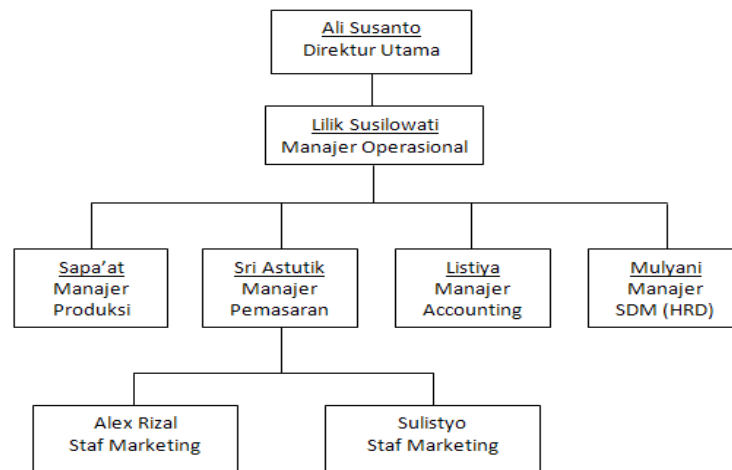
Ali Susanto
Direktur Utama

Lilik Susilowati
Manajer Operasional

Sapa'at
Manajer
Produksi

Sri Astutik
Manajer
Pemasaran

Listiya
Manajer
Accounting

Mulyani
Manajer
SDM (HRD)

Alex Rizal
Staf Marketing

Sulistyo
Staf Marketing